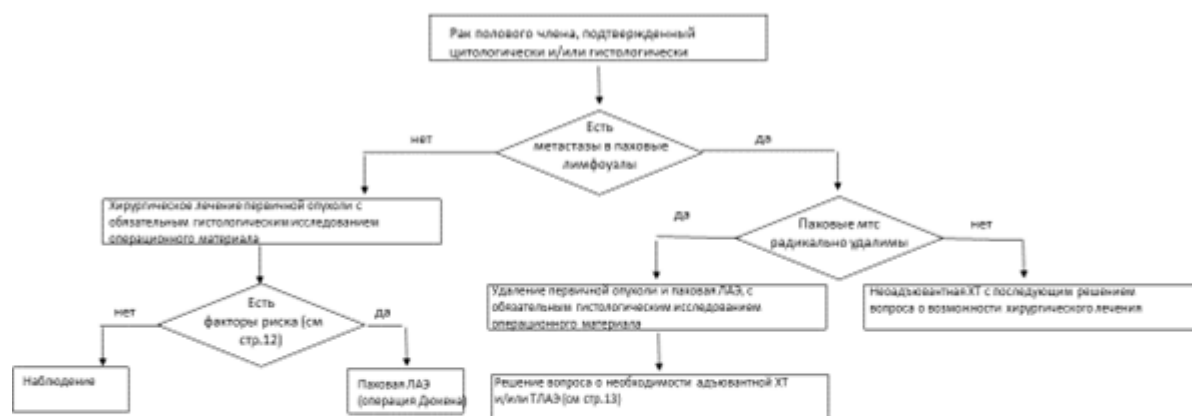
Рак полового члена, подтвержденный цитологически и/или гистологически

Есть метастазы в паховые лимфоузлы

нет

да

Хирургическое лечение первичной опухоли с обязательным гистологическим исследованием операционного материала

Есть факторы риска (см стр.12)

нет

да

Наблюдение

Паховая ЛАЭ (операция Дюкена)

Паховые мтс радикально удалимы

да

нет

Удаление первичной опухоли и паховая ЛАЭ с обязательным гистологическим исследованием операционного материала

Решение вопроса о необходимости адъювантной ХТ и/или ТЛАЭ (см стр.13)

Неоадъювантная ХТ с последующим решением вопроса о возможности хирургического лечения